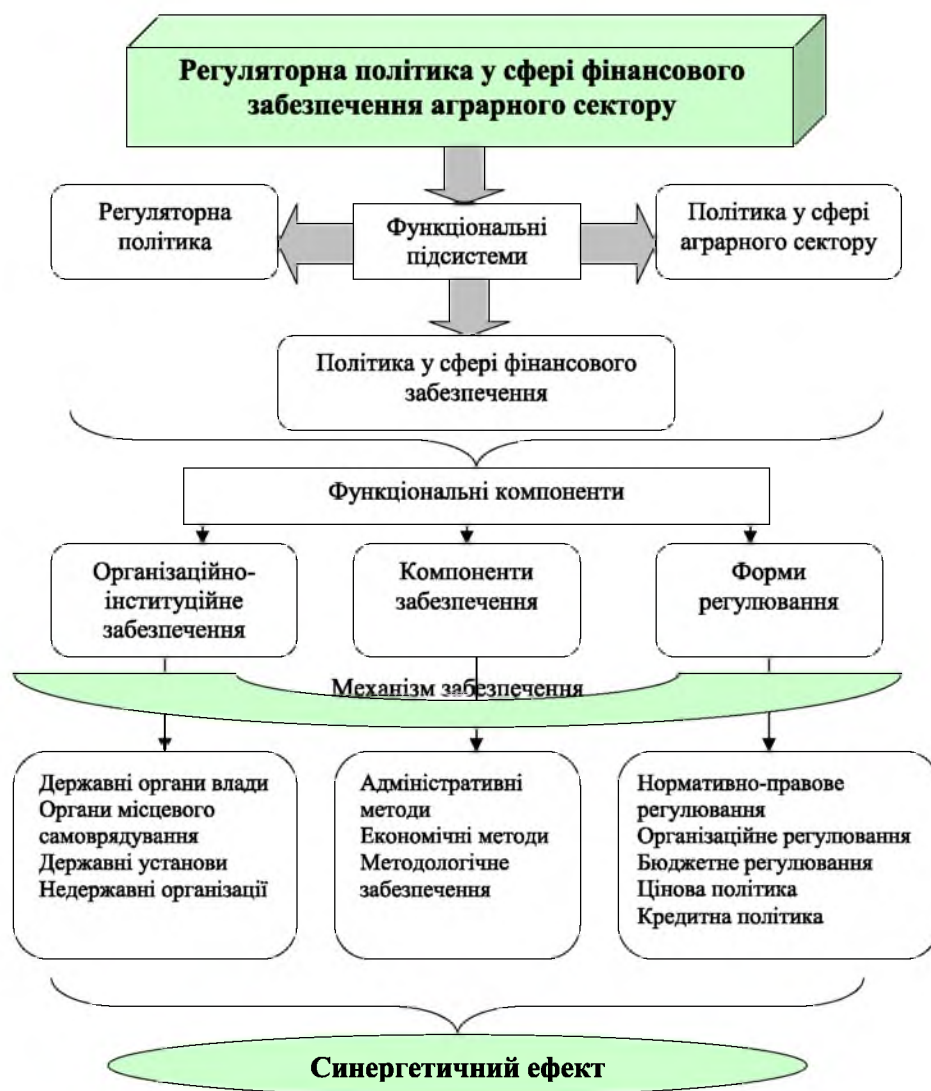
Регуляторна політика у сфері фінансового забезпечення аграрного сектору

Регуляторна політика

Функціональні підсистеми

Політика у сфері аграрного сектору

Політика у сфері фінансового забезпечення

Функціональні компоненти

Організаційно-інституційне забезпечення

Компоненти забезпечення

Форми регулювання

Механізм забезпечення

Державні органи влади
Органи місцевого самоврядування
Державні установи
Недержавні організації

Адміністративні методи
Економічні методи
Методологічне забезпечення

Нормативно-правове регулювання
Організаційне регулювання
Бюджетне регулювання
Цінова політика
Кредитна політика

Синергетичний ефект